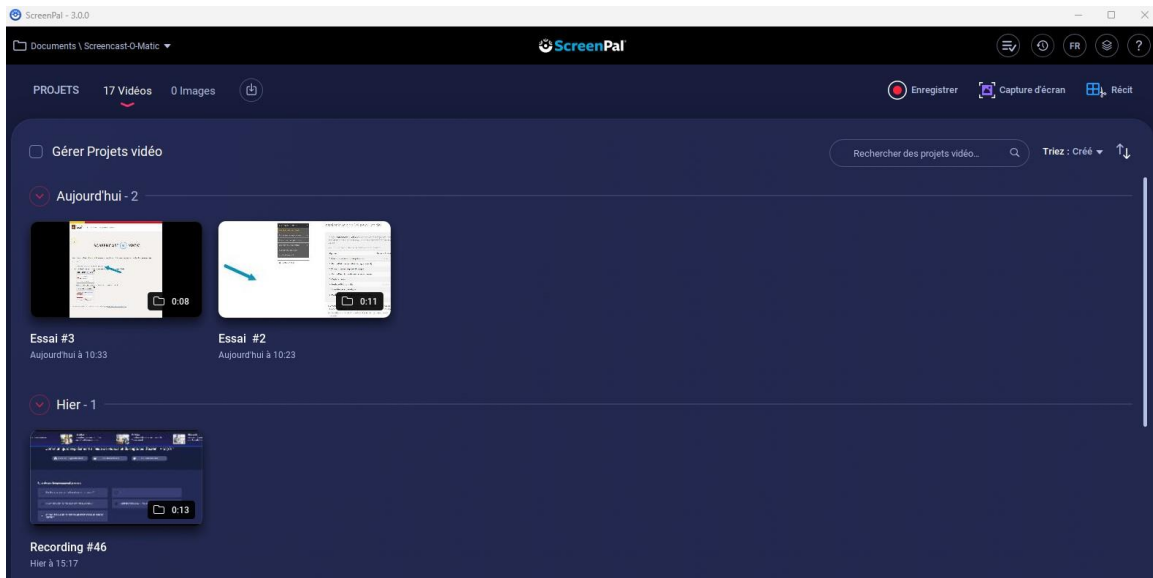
ScreenPal - 3.0.0

Documents \ Screencast-O-Matic

ScreenPal

FR

?

PROJETS 17 Vidéos 0 Images

Enregistrer Capture d'écran Récit

Gérer Projets vidéo

Rechercher des projets vidéo...

Triez : Créé

Aujourd'hui - 2

0:08

0:11

Essai #3
Aujourd'hui à 10:33

Essai #2
Aujourd'hui à 10:23

Hier - 1

0:13

Recording #46
Hier à 15:17